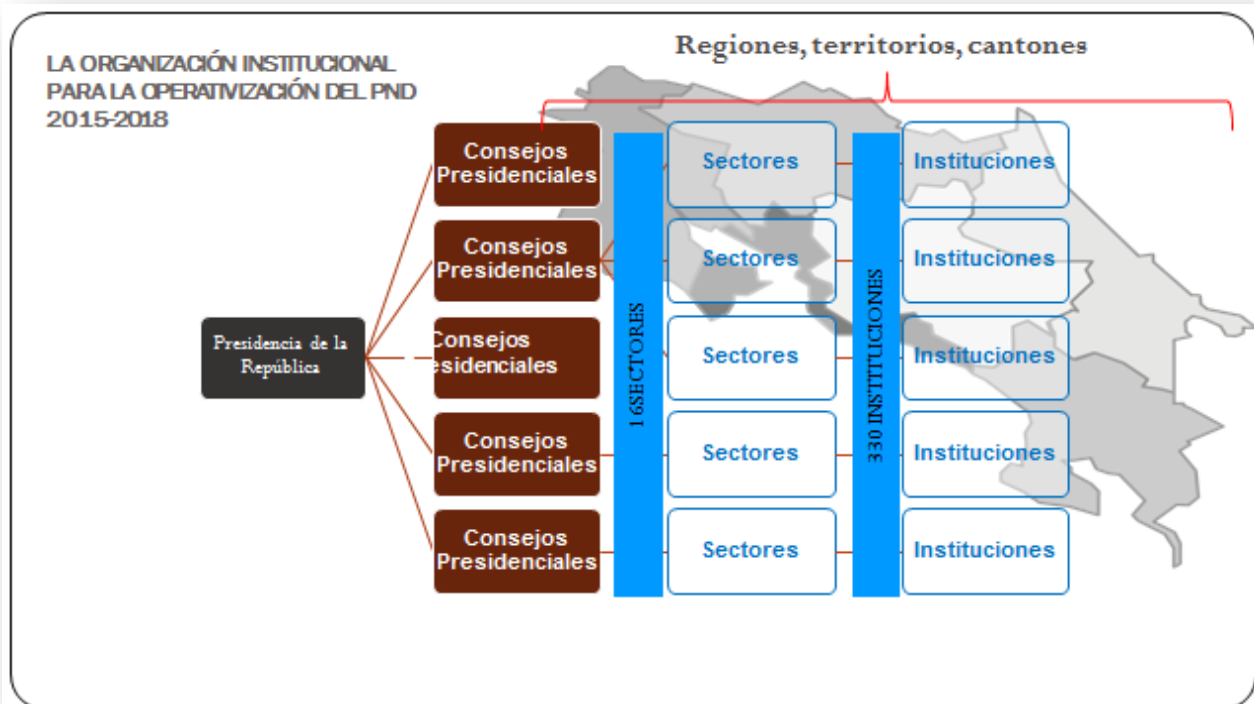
LA ORGANIZACIÓN INSTITUCIONAL PARA LA OPERATIVIZACIÓN DEL PND 2015-2018

Regiones, territorios, cantones

Presidencia de la República

Consejos Presidenciales

Consejos Presidenciales

Consejos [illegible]esidenciales

Consejos Presidenciales

Consejos Presidenciales

16SECTORES

Sectores

Sectores

Sectores

Sectores

Sectores

330 INSTITUCIONES

Instituciones

Instituciones

Instituciones

Instituciones

Instituciones